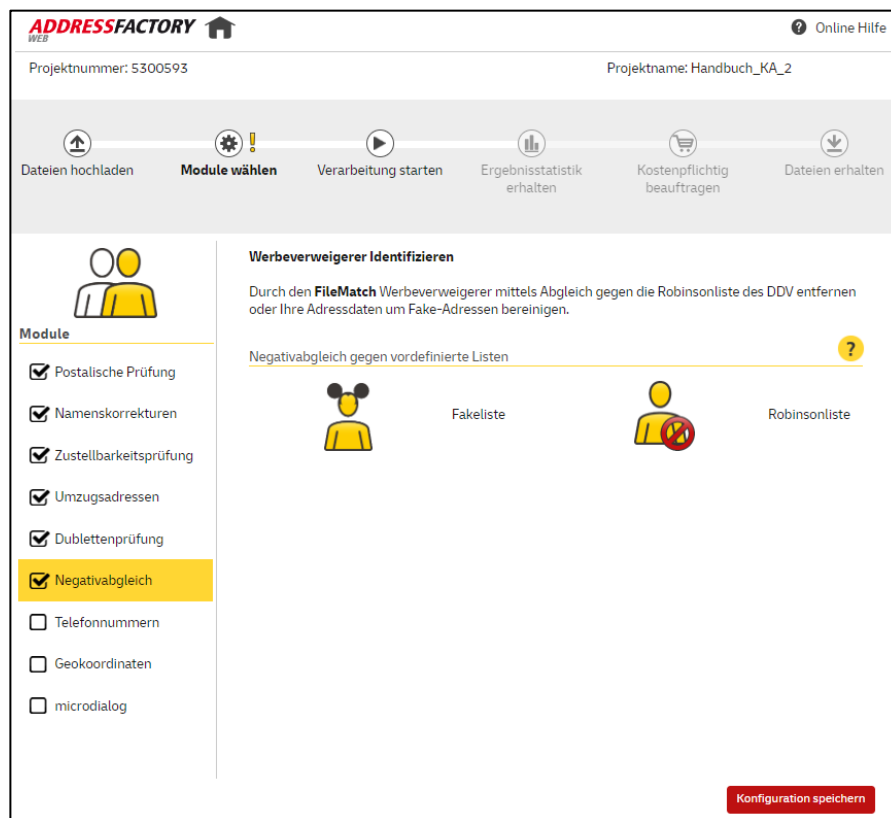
ADDRESSFACTORY WEB

Online Hilfe

Projektnummer: 5300593

Projektname: Handbuch_KA_2

Dateien hochladen

Module wählen

Verarbeitung starten

Ergebnisstatistik erhalten

Kostenpflichtig beauftragen

Dateien erhalten

Module

Postalische Prüfung

Namenskorrekturen

Zustellbarkeitsprüfung

Umzugsadressen

Dublettenprüfung

Negativabgleich

Telefonnummern

Geokoordinaten

microdialog

Werbeverweigerer Identifizieren

Durch den **FileMatch** Werbeverweigerer mittels Abgleich gegen die Robinsonliste des DDV entfernen oder Ihre Adressdaten um Fake-Adressen bereinigen.

Negativabgleich gegen vordefinierte Listen

?

Fakeliste

Robinsonliste

Konfiguration speichern